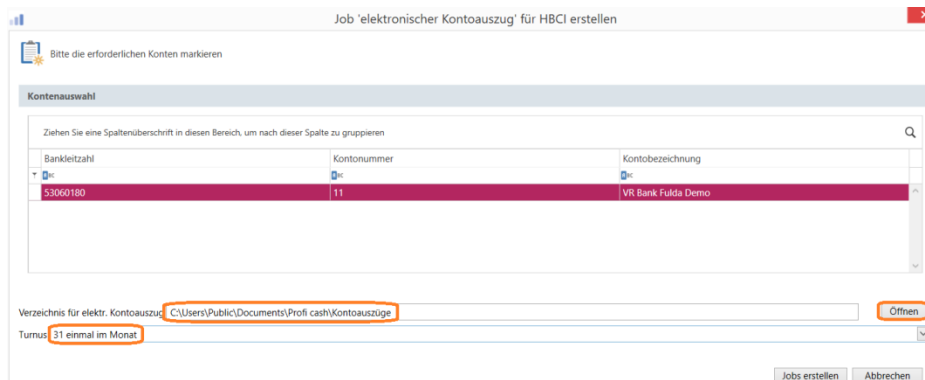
Job 'elektronischer Kontoauszug' für HBCI erstellen

Bitte die erforderlichen Konten markieren

Kontenauswahl

Ziehen Sie eine Spaltenüberschrift in diesen Bereich, um nach dieser Spalte zu gruppieren

| Bankleitzahl | Kontonummer | Kontobezeichnung |
|---|---|---|
| 53060180 | 11 | VR Bank Fulda Demo |

Verzeichnis für elektr. Kontoauszug C:\Users\Public\Documents\Profi cash\Kontoauszüge

Öffnen

Turnus 31 einmal im Monat

Jobs erstellen

Abbrechen